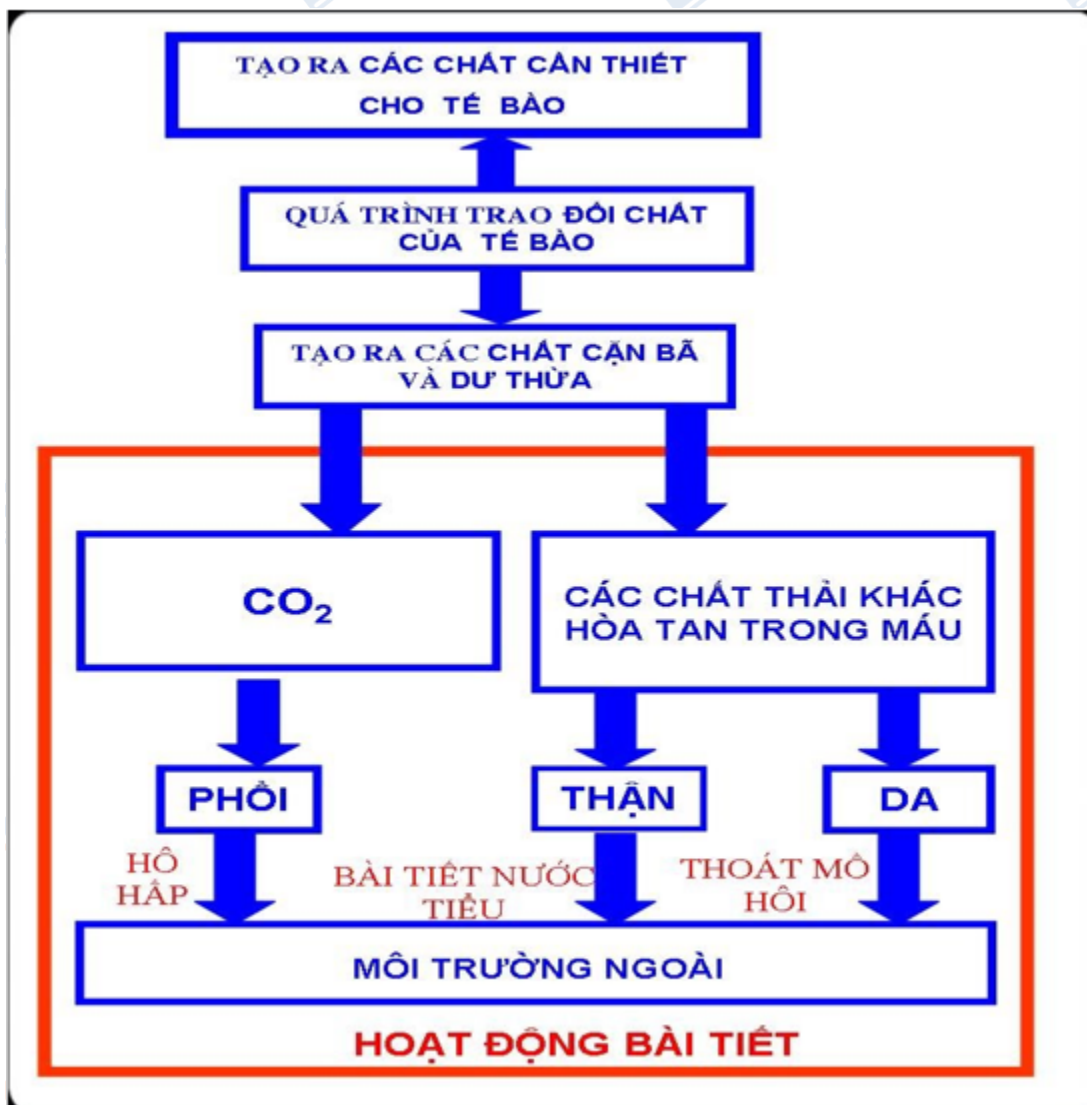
TẠO RA CÁC CHẤT CẦN THIẾT CHO TẾ BÀO

QUÁ TRÌNH TRAO ĐỔI CHẤT CỦA TẾ BÀO

TẠO RA CÁC CHẤT CẶN BÃ VÀ DƯ THỪA

$CO_2$

CÁC CHẤT THẢI KHÁC HÒA TAN TRONG MÁU

PHỔI

THẬN

DA

HÔ HẤP

BÀI TIẾT NƯỚC TIỂU

THOÁT MỒ HÔI

MÔI TRƯỜNG NGOÀI

HOẠT ĐỘNG BÀI TIẾT